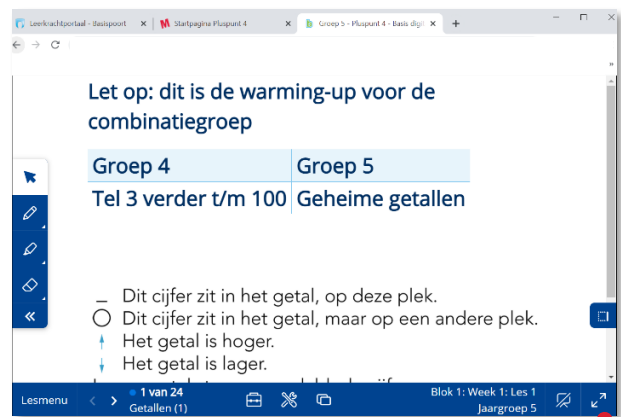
Leerkrachtportaal - Basispoort | Startpagina Pluspunt 4 | Groep 5 - Pluspunt 4 - Basis digi

Let op: dit is de warming-up voor de combinatiegroep

| Groep 4 | Groep 5 |
|---|---|
| Tel 3 verder t/m 100 | Geheime getallen |

_ Dit cijfer zit in het getal, op deze plek.
○ Dit cijfer zit in het getal, maar op een andere plek.
↑ Het getal is hoger.
↓ Het getal is lager.

Lesmenu
1 van 24
Getallen (1)
Blok 1: Week 1: Les 1
Jaargroep 5